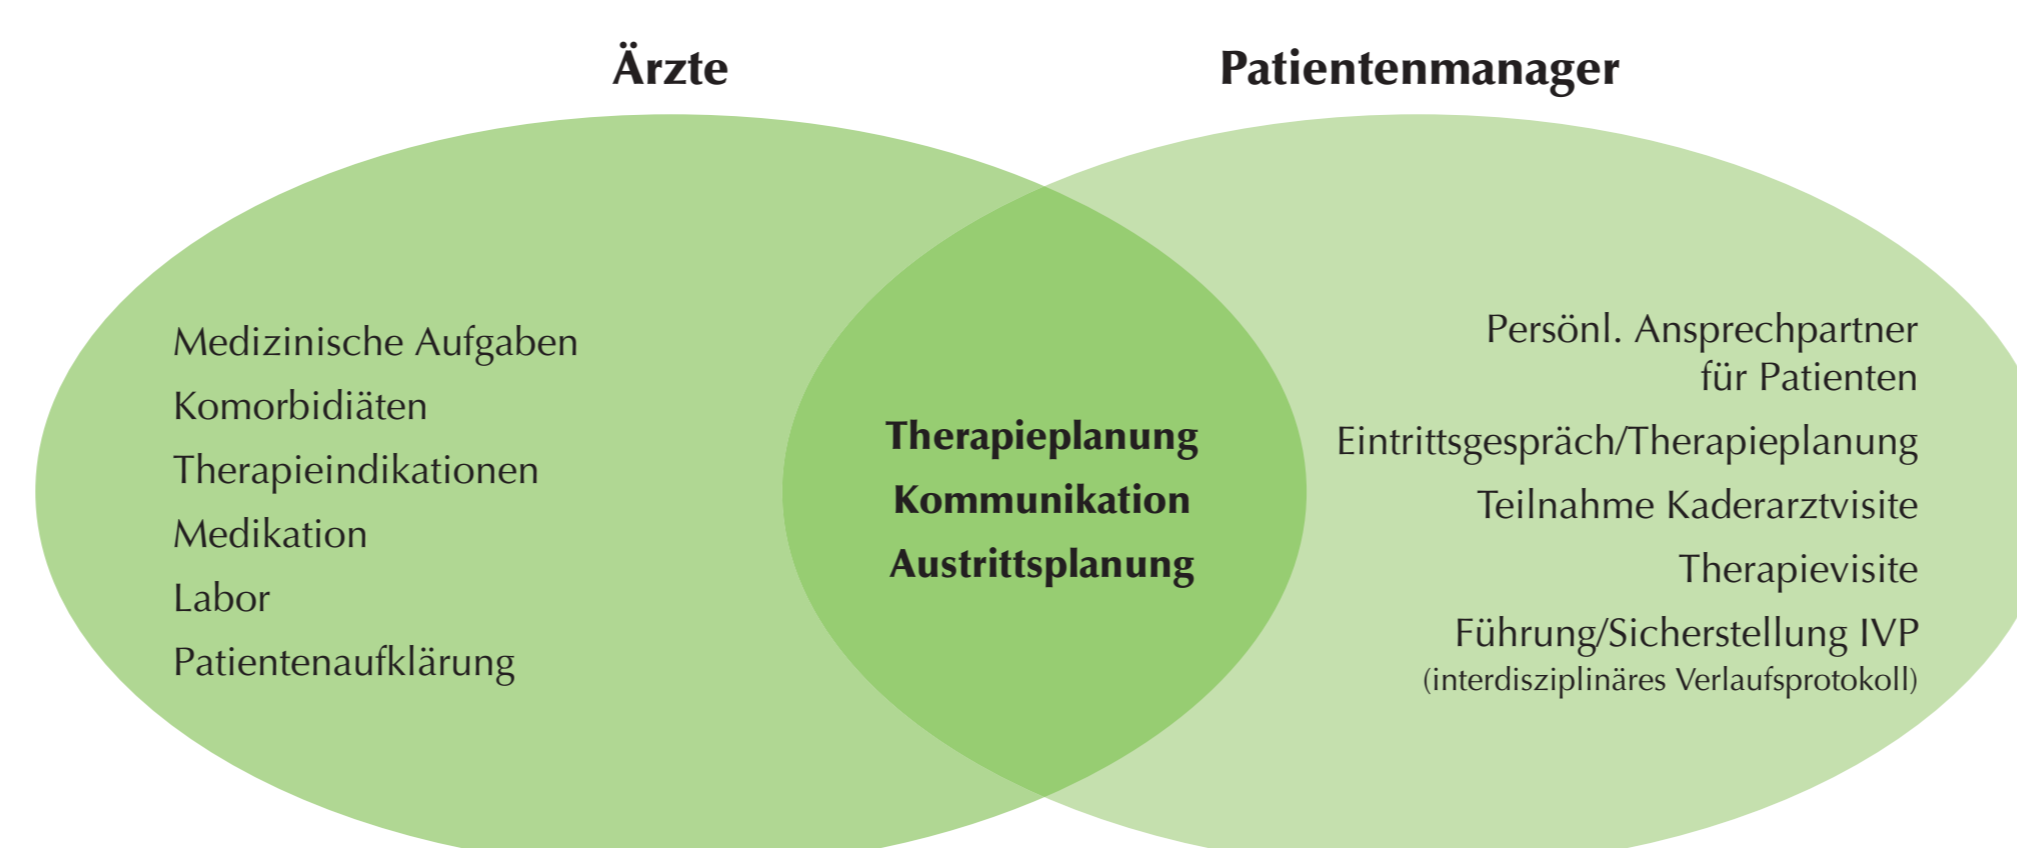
Ärzte

Patientenmanager

Medizinische Aufgaben
Komorbidiäten
Therapieindikationen
Medikation
Labor
Patientenaufklärung

Therapieplanung
Kommunikation
Austrittsplanung

Persönl. Ansprechpartner für Patienten
Eintrittsgespräch/Therapieplanung
Teilnahme Kaderarztvisite
Therapievisite
Führung/Sicherstellung IVP
(interdisziplinäres Verlaufsprotokoll)